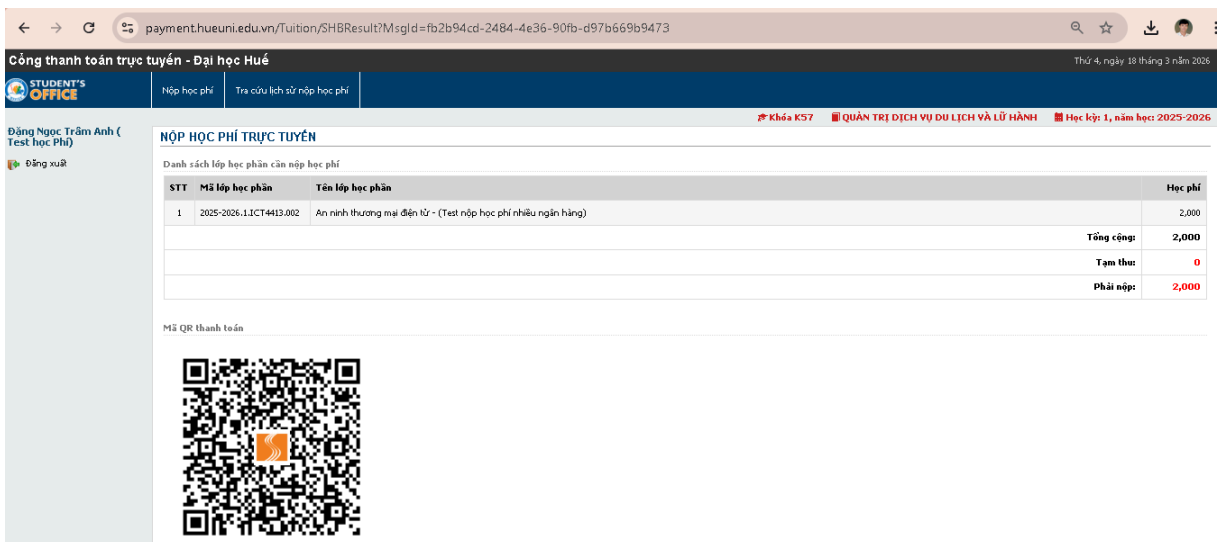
payment.hueuni.edu.vn/Tuition/SHBResult?MsgId=fb2b94cd-2484-4e36-90fb-d97b669b9473

Cổng thanh toán trực tuyến - Đại học Huế

Thứ 4, ngày 18 tháng 3 năm 2026

STUDENT'S OFFICE

Nộp học phí

Tra cứu lịch sử nộp học phí

Khóa K57

QUẢN TRỊ DỊCH VỤ DU LỊCH VÀ LỮ HÀNH

Học kỳ: 1, năm học: 2025-2026

Đặng Ngọc Trâm Anh ( Test học Phí)

Đăng xuất

NỘP HỌC PHÍ TRỰC TUYẾN

Danh sách lớp học phần cần nộp học phí

| STT | Mã lớp học phần | Tên lớp học phần | Học phí |
|---|---|---|---|
| 1 | 2025-2026.1.ICT4413.002 | An ninh thương mại điện tử - (Test nộp học phí nhiều ngân hàng) | 2,000 |
| | | Tổng cộng: | 2,000 |
| | | Tạm thu: | 0 |
| | | Phải nộp: | 2,000 |

Mã QR thanh toán